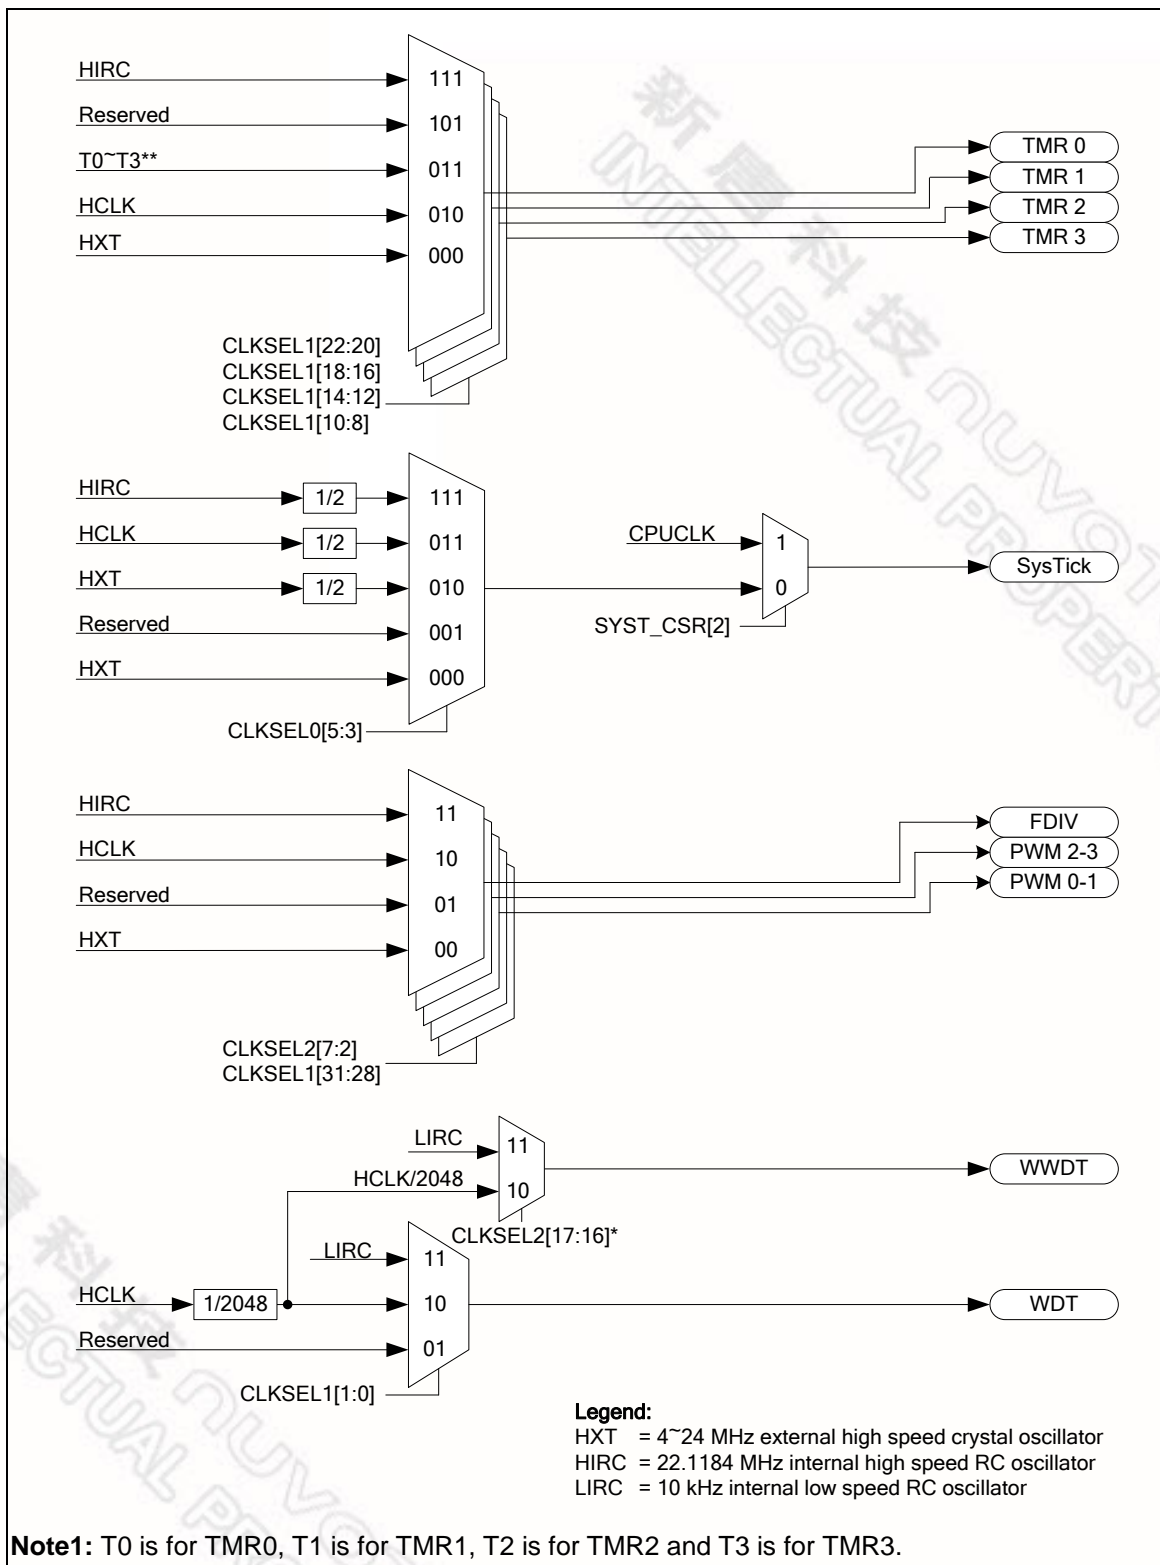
HIRC
Reserved
T0~T3**
HCLK
HXT

111
101
011
010
000

TMR 0
TMR 1
TMR 2
TMR 3

CLKSEL1[22:20]
CLKSEL1[18:16]
CLKSEL1[14:12]
CLKSEL1[10:8]

HIRC
HCLK
HXT
Reserved
HXT

1/2
1/2
1/2

111
011
010
001
000

CPUCLK
1
0
SysTick
SYST_CSR[2]

CLKSEL0[5:3]

HIRC
HCLK
Reserved
HXT

11
10
01
00

FDIV
PWM 2-3
PWM 0-1

CLKSEL2[7:2]
CLKSEL1[31:28]

LIRC
HCLK/2048
11
10
WWDT
CLKSEL2[17:16]*

LIRC
HCLK
1/2048
Reserved
11
10
01
WDT

CLKSEL1[1:0]

新唐科技
INTELLECTUAL PROPERTY
新唐科技
INTELLECTUAL PROPERTY

Legend:
HXT = 4~24 MHz external high speed crystal oscillator
HIRC = 22.1184 MHz internal high speed RC oscillator
LIRC = 10 kHz internal low speed RC oscillator

Note1: T0 is for TMR0, T1 is for TMR1, T2 is for TMR2 and T3 is for TMR3.